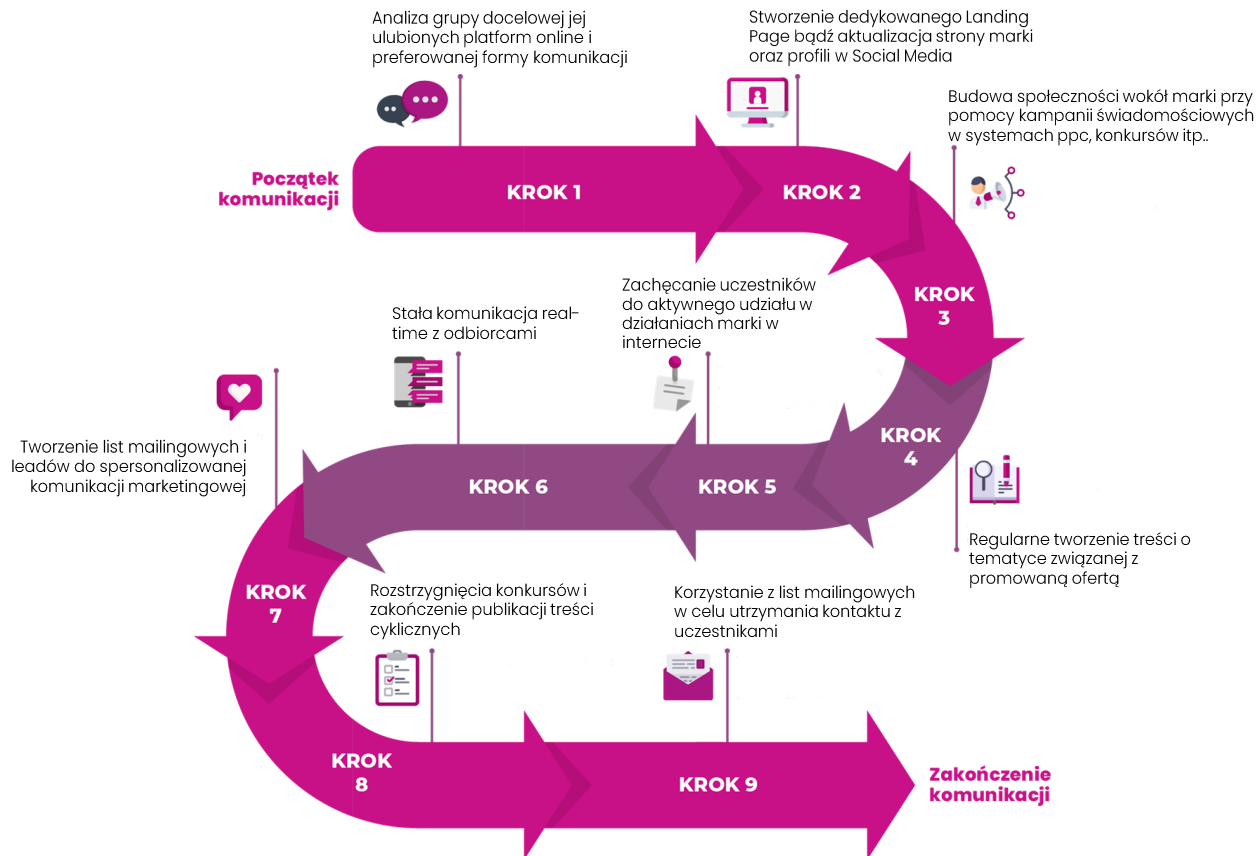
Analiza grupy docelowej jej ulubionych platform online i preferowanej formy komunikacji

Stworzenie dedykowanego Landing Page bądź aktualizacja strony marki oraz profili w Social Media

Budowa społeczności wokół marki przy pomocy kampanii świadomościowych w systemach ppc, konkursów itp..

Początek komunikacji

KROK 1

KROK 2

KROK 3

Zachęcanie uczestników do aktywnego udziału w działaniach marki w internecie

Stała komunikacja real-time z odbiorcami

Tworzenie list mailingowych i leadów do spersonalizowanej komunikacji marketingowej

KROK 4

KROK 5

KROK 6

Regularne tworzenie treści o tematyce związanej z promowaną ofertą

KROK 7

Rozstrzygnięcia konkursów i zakończenie publikacji treści cyklicznych

Korzystanie z list mailingowych w celu utrzymania kontaktu z uczestnikami

KROK 8

KROK 9

Zakończenie komunikacji